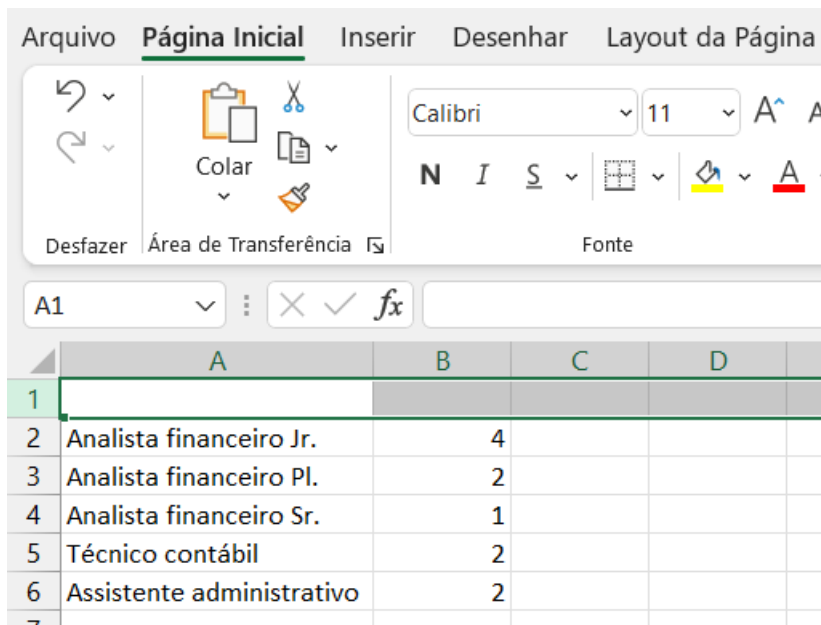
Arquivo Página Inicial Inserir Desenhar Layout da Página

Colar

Calibri 11 A^

N I S A

Desfazer Área de Transferência Fonte

A1 fx

| | A | B | C | D |
|---|---|---|---|---|
| 1 | | | | |
| 2 | Analista financeiro Jr. | 4 | | |
| 3 | Analista financeiro Pl. | 2 | | |
| 4 | Analista financeiro Sr. | 1 | | |
| 5 | Técnico contábil | 2 | | |
| 6 | Assistente administrativo | 2 | | |